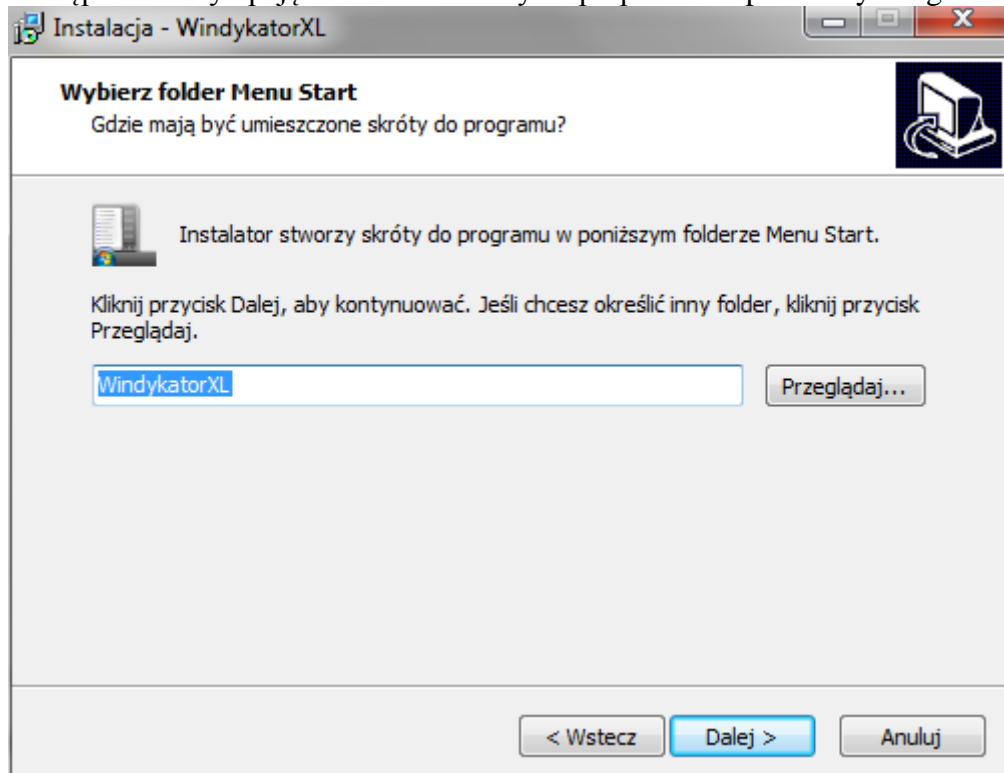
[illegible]

Instalacja - WindykatorXL

Wybierz folder Menu Start
Gdzie mają być umieszczone skróty do programu?

Instalator stworzy skróty do programu w poniższym folderze Menu Start.

Kliknij przycisk Dalej, aby kontynuować. Jeśli chcesz określić inny folder, kliknij przycisk Przeglądaj.

WindykatorXL

Przeglądaj...

< Wstecz

Dalej >

Anuluj